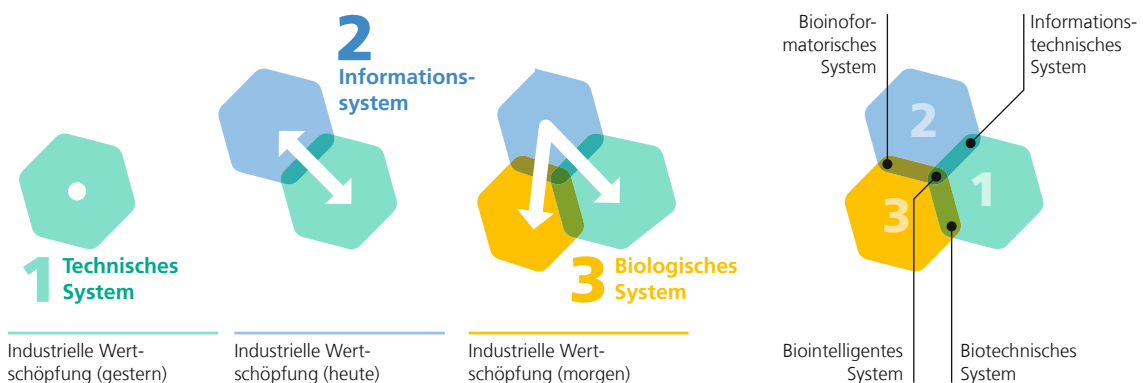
2
Informationssystem

1 Technisches System

3 Biologisches System

Industrielle Wertschöpfung (gestern)

Industrielle Wertschöpfung (heute)

Industrielle Wertschöpfung (morgen)

Bioinoformatorisches System

Informationstechnisches System

2

3

1

Biointelligentes System

Biotechnisches System